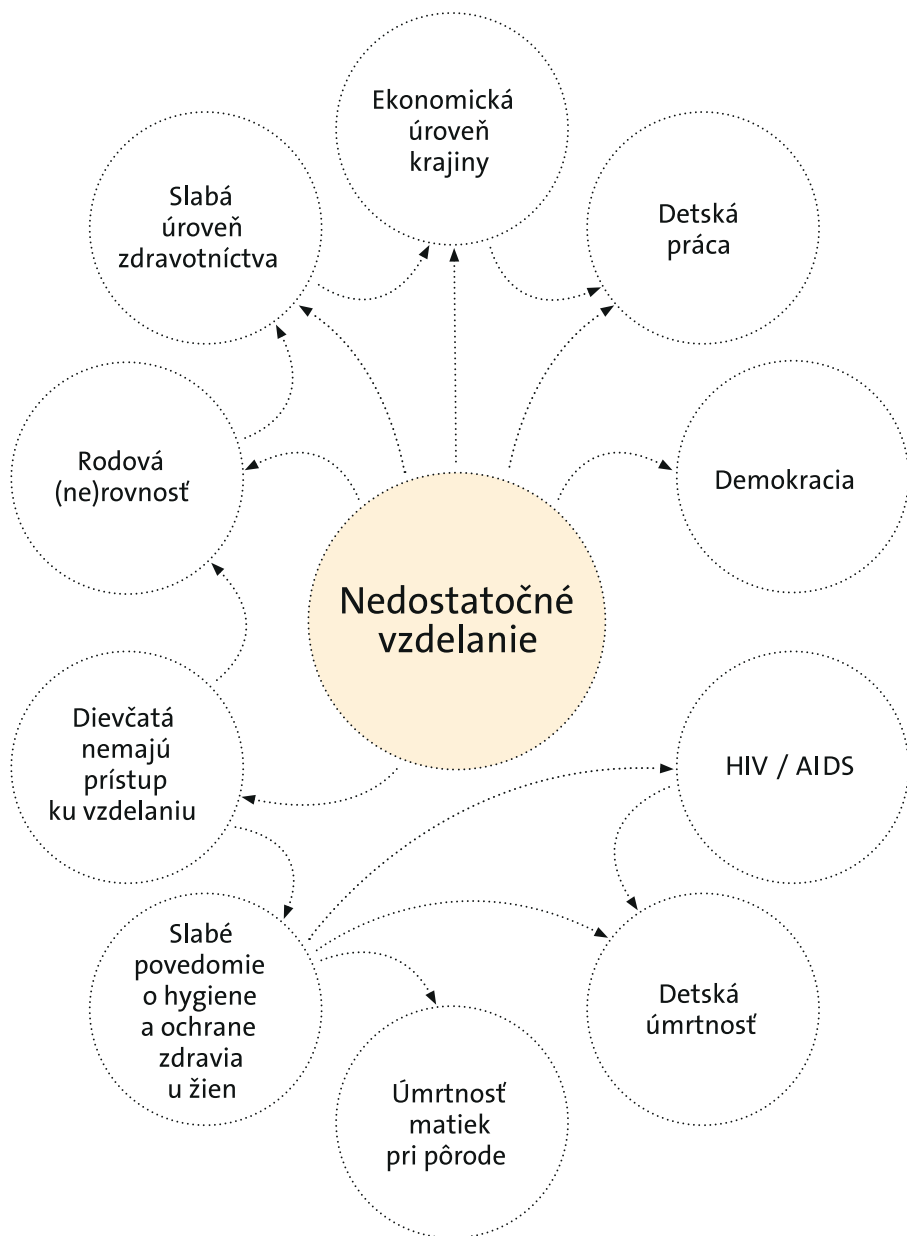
Ekonomická úroveň krajiny

Slabá úroveň zdravotníctva

Detská práca

Rodová (ne)rovnosť

Demokracia

Nedostatočné vzdelanie

Dievčatá nemajú prístup ku vzdelaniu

HIV / AIDS

Slabé povedomie o hygiene a ochrane zdravia u žien

Detská úmrtnosť

Úmrtnosť matiek pri pôrode